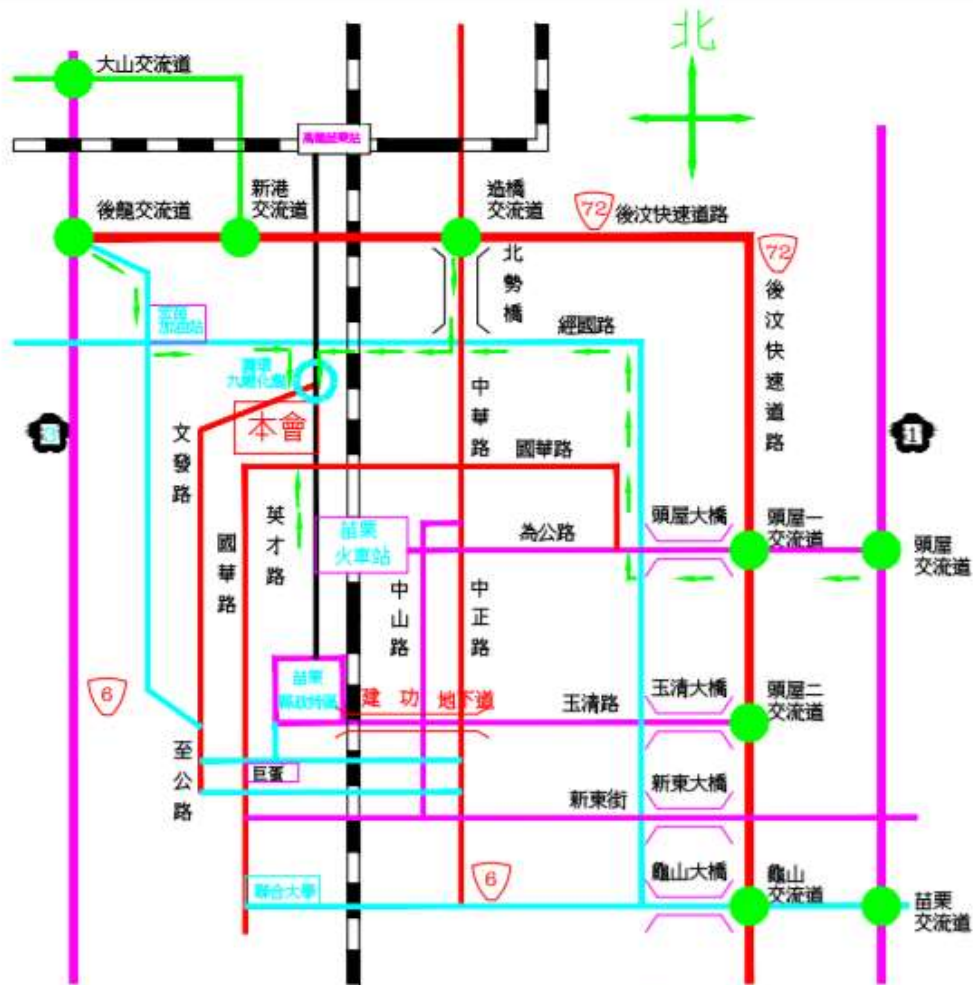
北

大山交流道

高鐵苗栗站

後龍交流道

新港交流道

造橋交流道

72 後汶快速道路

72

後汶快速道路

北勢橋

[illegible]

經國路

中華路

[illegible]

本會

文發路

國華路

國華路

英才路

苗栗火車站

為公路

頭屋大橋

頭屋一交流道

頭屋交流道

1

中山路

中正路

6

苗栗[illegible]

建功地下道

玉清路

玉清大橋

頭屋二交流道

至公路

巨蛋

新東大橋

新東街

6

龜山大橋

龜山交流道

苗栗交流道

聯合大學